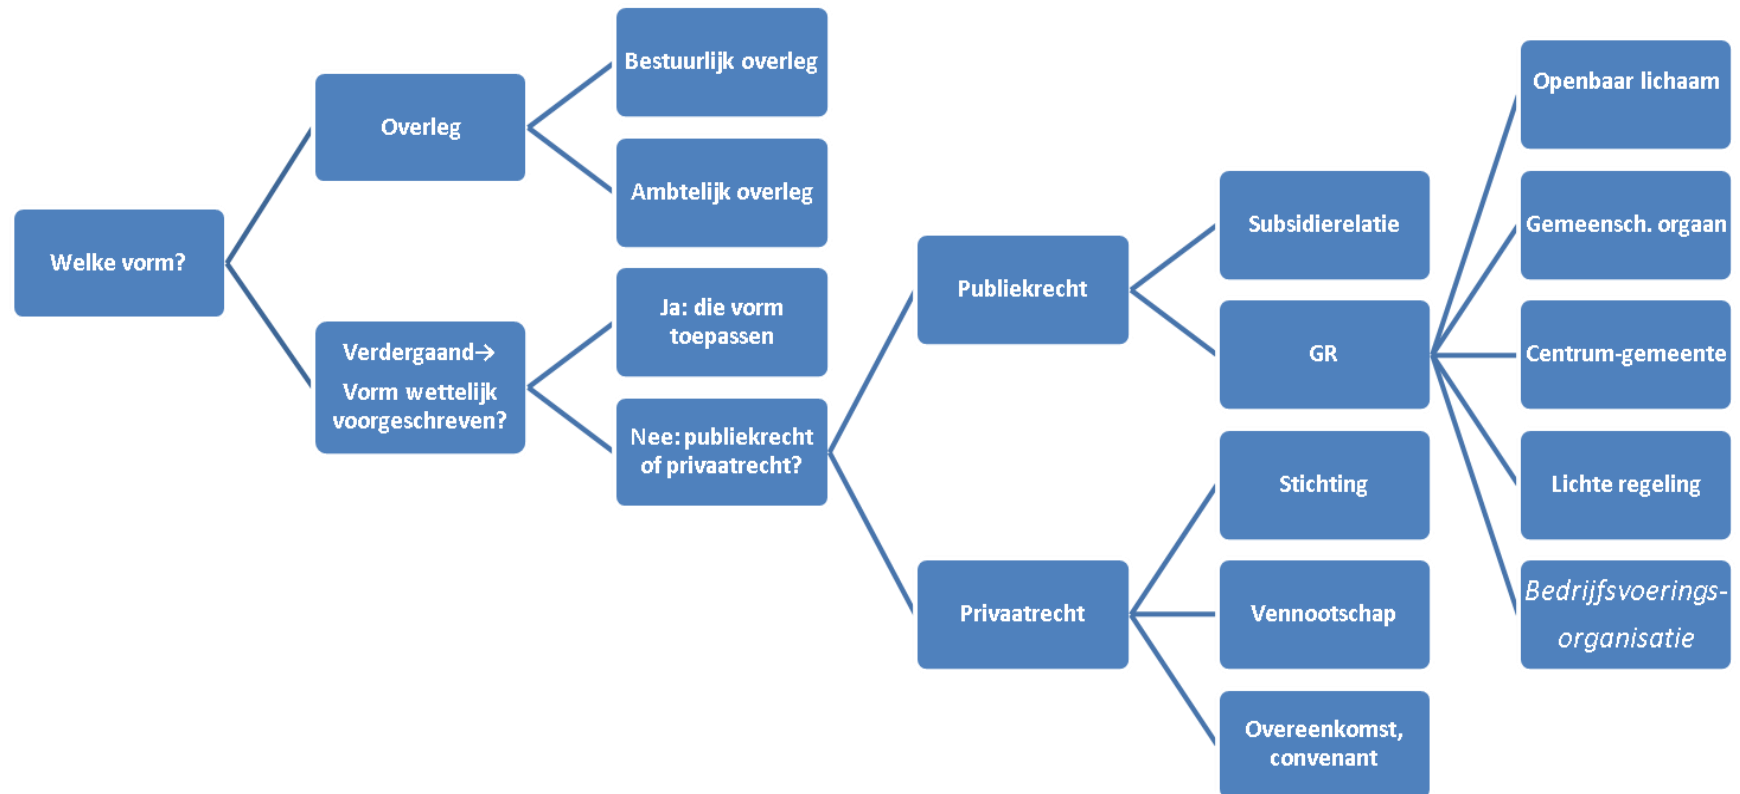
Welke vorm?

Overleg

Bestuurlijk overleg

Ambtelijk overleg

Verdergaand→
Vorm wettelijk voorgeschreven?

Ja: die vorm toepassen

Nee: publiekrecht of privaatrecht?

Publiekrecht

Privaatrecht

Subsidierelatie

GR

Stichting

Vennootschap

Overeenkomst, convenant

Openbaar lichaam

Gemeensch. orgaan

Centrum-gemeente

Lichte regeling

Bedrijfsvoerings-organisatie